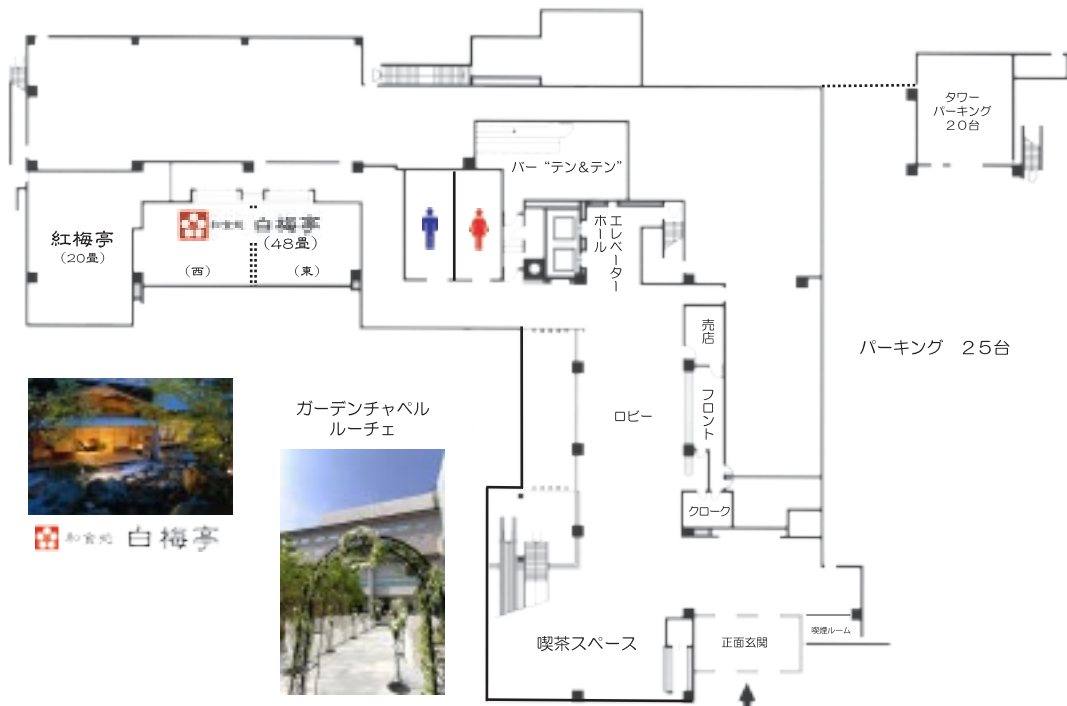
タワー
パーキング
20台

バー "テン&テン"

紅梅亭
(20畳)

和食処 白梅亭
(48畳)
(西)
(東)

ホール
エレベーター

売店

パーキング 25台

ガーデンチャペル
ルーチェ

ロビー

フロント

クローク

和食処 白梅亭

喫茶スペース

正面玄関

喫煙ルーム